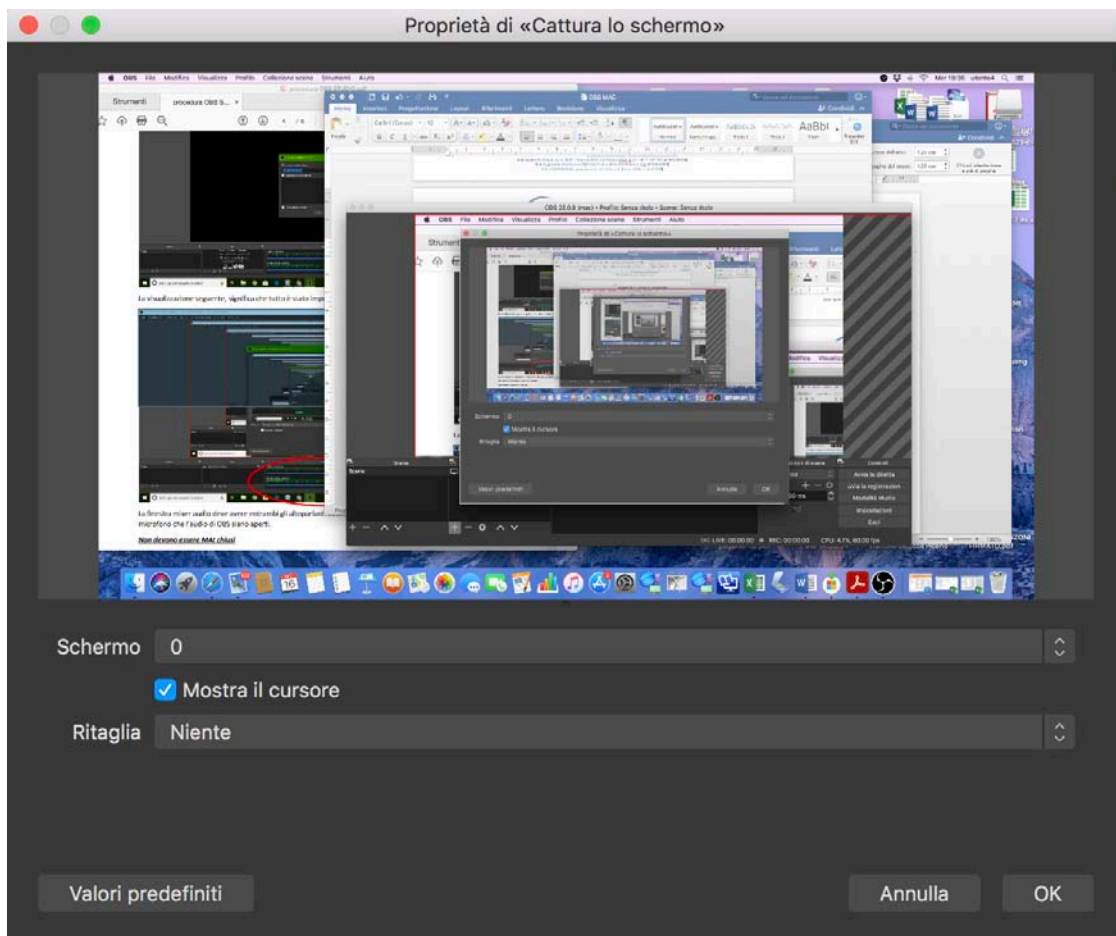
Proprietà di «Cattura lo schermo»

OBS File Modifica Visualizza Profilo Collezione scene Strumenti Aiuto

Strumenti procedura OBS S...

OBS MAC

AaBbI

La visualizzazione seguente, significa che tutto è stato impo

La finestra mixer audio deve avere entrambi gli altoparlanti microfono che l'audio di OBS siano aperti.

Non devono essere MAI chiusi

OBS 20.0.0 (mac) - Profilo: Senza titolo - Scene: Senza titolo

OBS File Modifica Visualizza Profilo Collezione scene Strumenti Aiuto

Proprietà di «Cattura lo schermo»

Schermo 0

Mostra il cursore

Ritaglia Niente

Valori predefiniti Annulla OK

Avvia la diretta

Avvia la registrazione

Modalità studio

Impostazioni

Esci

LIVE: 00:00:00 REC: 00:00:00 CPU: 4.7%, 60.00 fps

Schermo 0

Mostra il cursore

Ritaglia Niente

Valori predefiniti

Annulla

OK